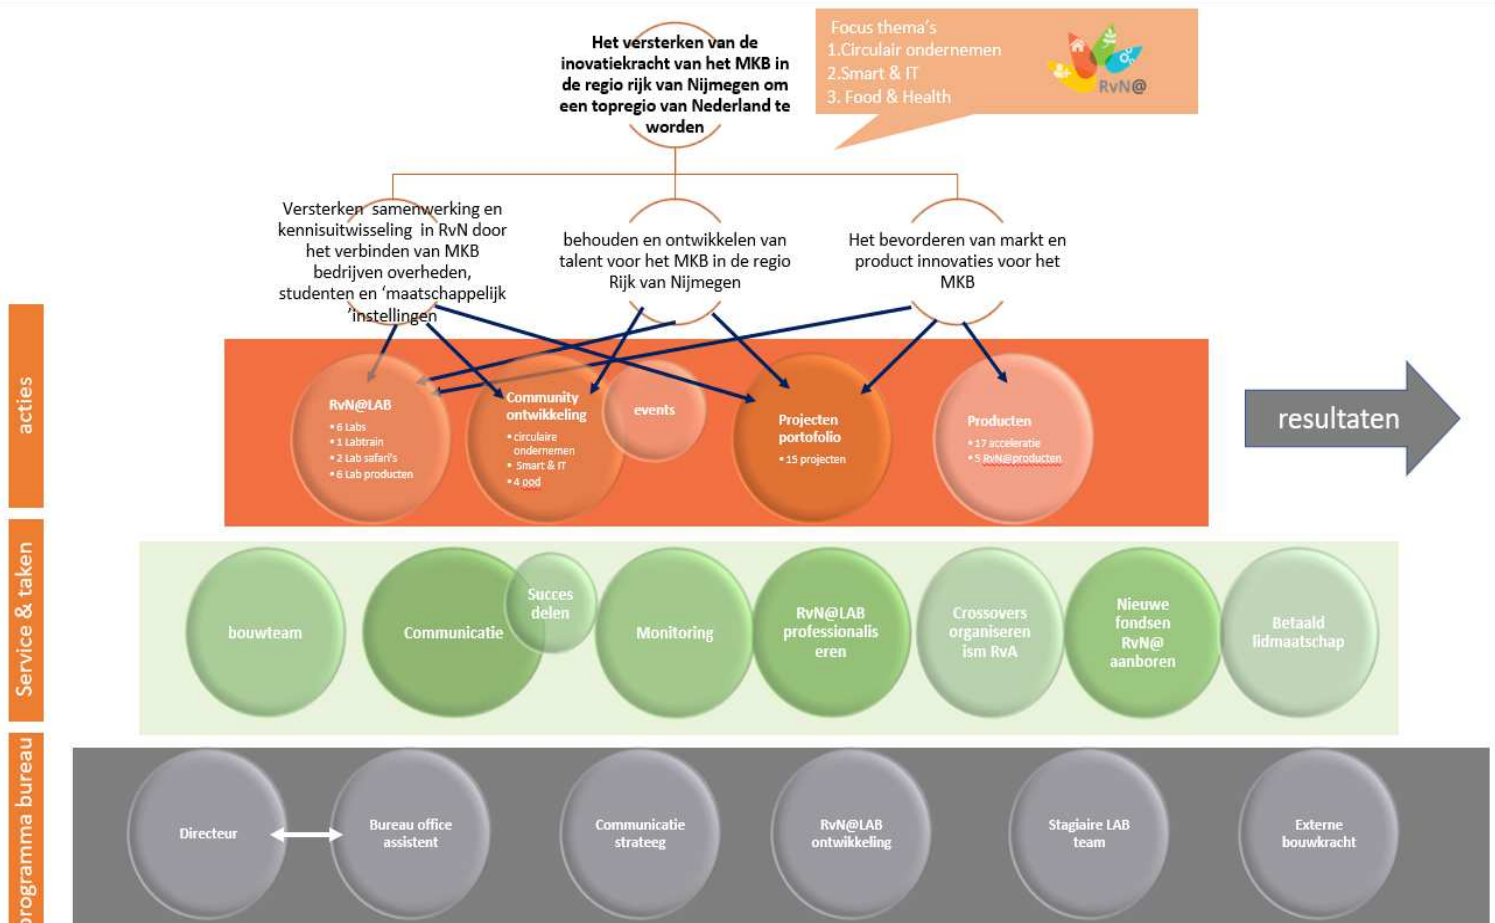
Het versterken van de inovatiekracht van het MKB in de regio rijk van Nijmegen om een topregio van Nederland te worden

Focus thema's
1.Circulair ondernemen
2.Smart & IT
3. Food & Health

RvN@

Versterken samenwerking en kennisuitwisseling in RvN door het verbinden van MKB bedrijven overheden, studenten en 'maatschappelijk 'instellingen

behouden en ontwikkelen van talent voor het MKB in de regio Rijk van Nijmegen

Het bevorderen van markt en product innovaties voor het MKB

acties

RvN@LAB
• 6 Labs
• 1 Labtrain
• 2 Lab safari's
• 6 Lab producten

Community ontwikkeling
• circulaire ondernemen
• Smart & IT
• 4 pod

events

Projecten portofolio
• 15 projecten

Producten
• 17 acceleratie
• 5 RvN@producten

resultaten

Service & taken

bouwteam

Communicatie

Succes delen

Monitoring

RvN@LAB professionaliseren

Crossovers organiseren ism RvA

Nieuwe fondsen RvN@ aanboren

Betaald lidmaatschap

programma bureau

Directeur

Bureau office assistent

Communicatie strateeg

RvN@LAB ontwikkeling

Stagiaire LAB team

Externe bouwkracht